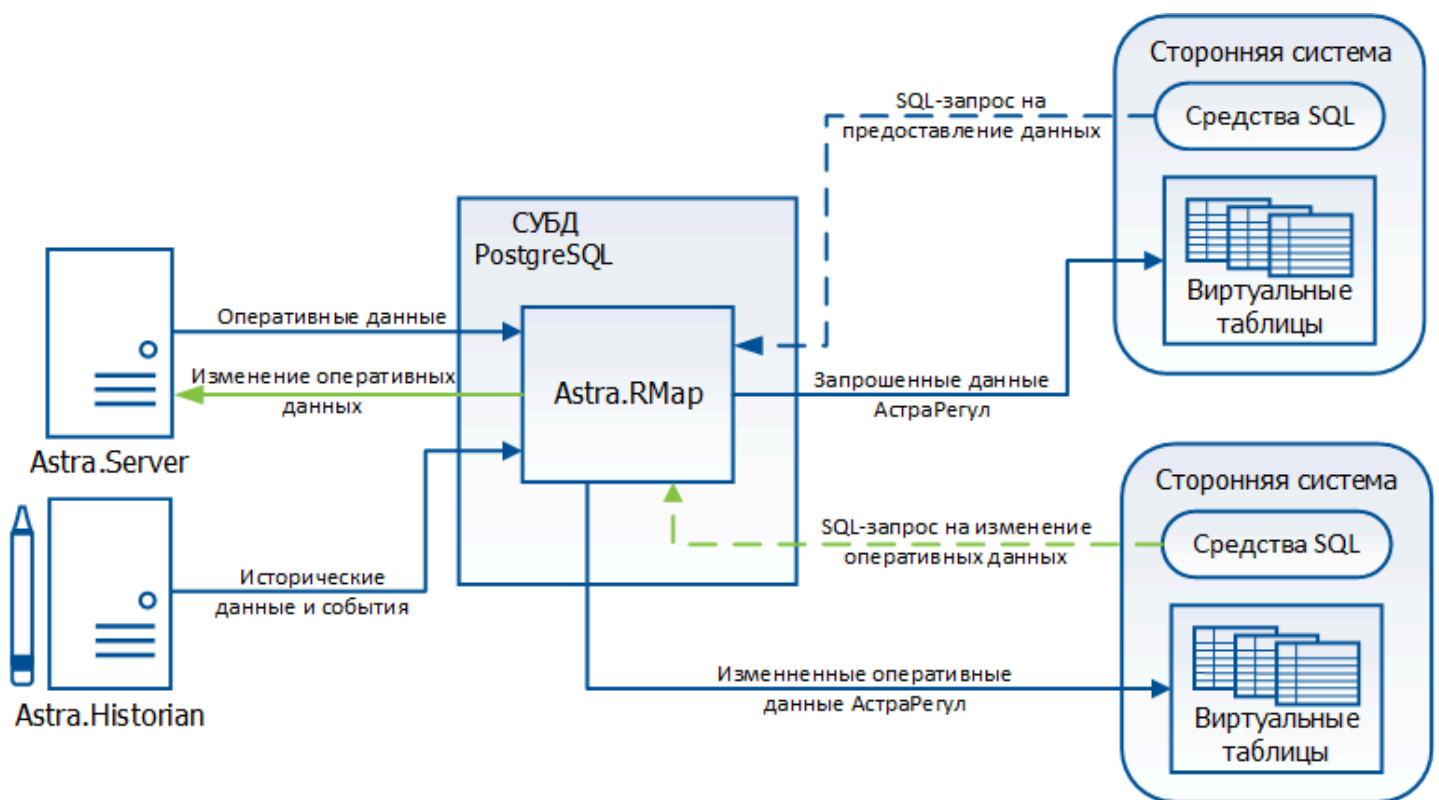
Сторонняя система

Средства SQL

Виртуальные таблицы

SQL-запрос на предоставление данных

СУБД PostgreSQL

Astra.RMap

Оперативные данные

Изменение оперативных данных

Astra.Server

Запрошенные данные АстраРегул

Сторонняя система

Средства SQL

Виртуальные таблицы

SQL-запрос на изменение оперативных данных

Исторические данные и события

Astra.Historian

Измененные оперативные данные АстраРегул